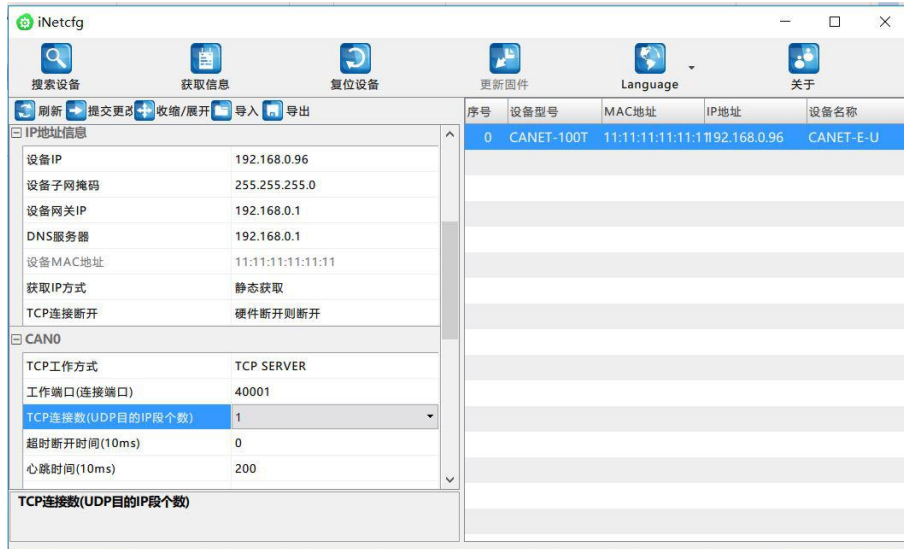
iNetcfg

搜索设备
获取信息
复位设备
更新固件
Language
关于

刷新 提交更改 收缩/展开 导入 导出

⊟ IP地址信息

| | |
|---|---|
| 设备IP | 192.168.0.96 |
| 设备子网掩码 | 255.255.255.0 |
| 设备网关IP | 192.168.0.1 |
| DNS服务器 | 192.168.0.1 |
| 设备MAC地址 | 11:11:11:11:11:11 |
| 获取IP方式 | 静态获取 |
| TCP连接断开 | 硬件断开则断开 |

⊟ CAN0

| | |
|---|---|
| TCP工作方式 | TCP SERVER |
| 工作端口(连接端口) | 40001 |
| TCP连接数(UDP目的IP段个数) | 1 |
| 超时断开时间(10ms) | 0 |
| 心跳时间(10ms) | 200 |

TCP连接数(UDP目的IP段个数)

| 序号 | 设备型号 | MAC地址 | IP地址 | 设备名称 |
|---|---|---|---|---|
| 0 | CANET-100T | 11:11:11:11:11:11 | 192.168.0.96 | CANET-E-U |